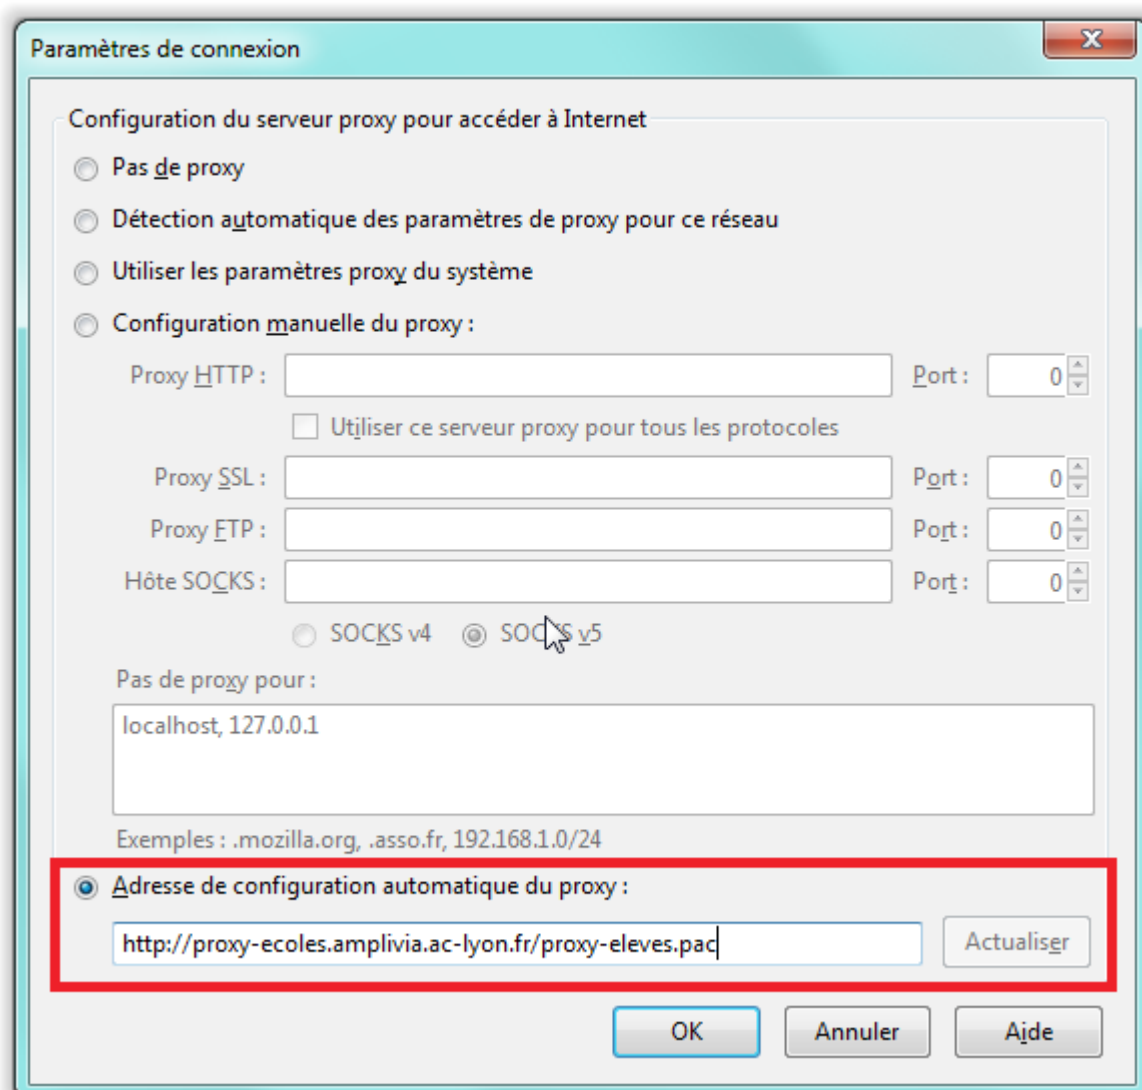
Paramètres de connexion

Configuration du serveur proxy pour accéder à Internet

Pas de proxy

Détection automatique des paramètres de proxy pour ce réseau

Utiliser les paramètres proxy du système

Configuration manuelle du proxy :

Proxy HTTP : Port : 0

Utiliser ce serveur proxy pour tous les protocoles

Proxy SSL : Port : 0

Proxy FTP : Port : 0

Hôte SOCKS : Port : 0

SOCKS v4 SOCKS v5

Pas de proxy pour :

localhost, 127.0.0.1

Exemples : .mozilla.org, .asso.fr, 192.168.1.0/24

Adresse de configuration automatique du proxy :

http://proxy-ecoles.amplivia.ac-lyon.fr/proxy-eleves.pac

Actualiser

OK Annuler Aide